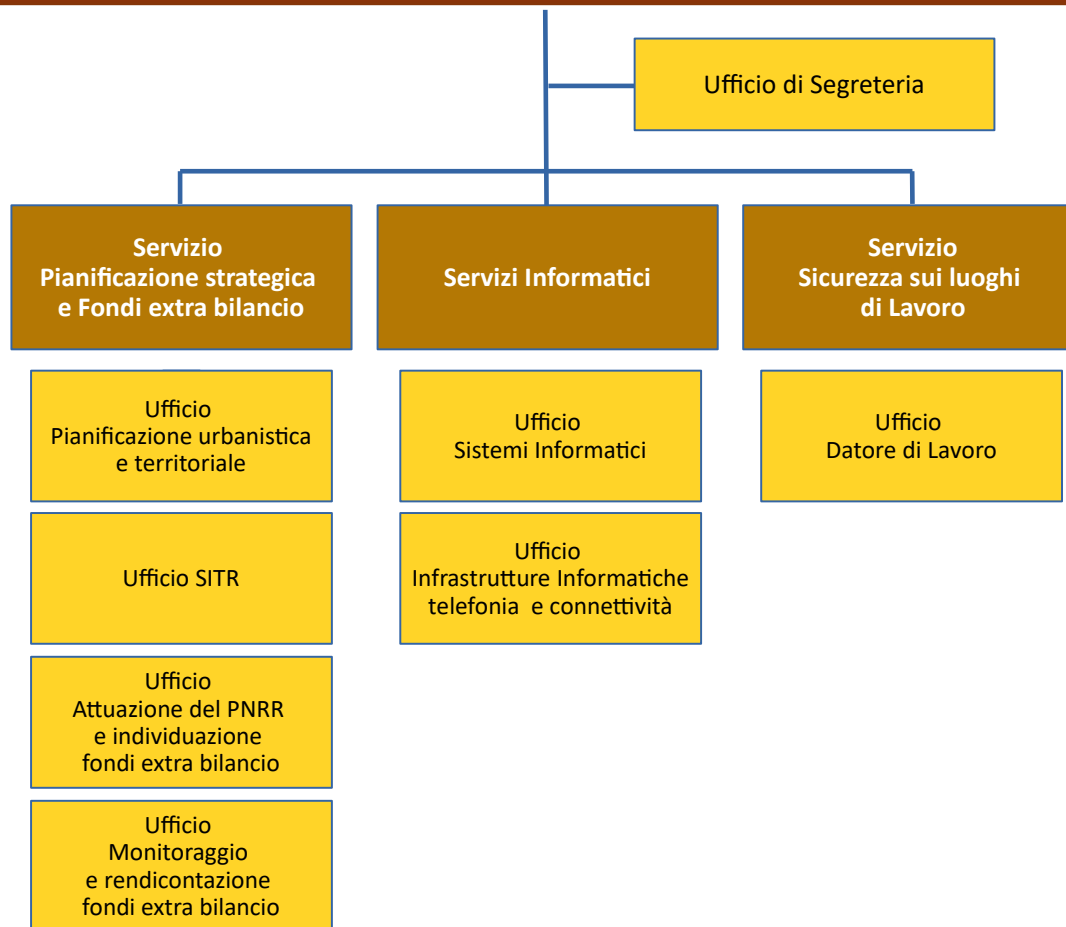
Ufficio di Segreteria

Servizio
Pianificazione strategica
e Fondi extra bilancio

Servizi Informatici

Servizio
Sicurezza sui luoghi
di Lavoro

Ufficio
Pianificazione urbanistica
e territoriale

Ufficio SITR

Ufficio
Attuazione del PNRR
e individuazione
fondi extra bilancio

Ufficio
Monitoraggio
e rendicontazione
fondi extra bilancio

Ufficio
Sistemi Informatici

Ufficio
Infrastrutture Informatiche
telefonia e connettività

Ufficio
Datore di Lavoro